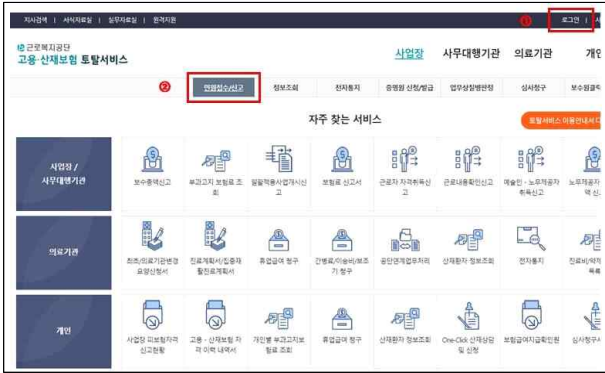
지사검색 | 서식자료실 | 실무자료실 | 원격지원

❶ 로그인 | 사

근로복지공단
고용·산재보험 토탈서비스

사업장 사무대행기관 의료기관 개인

❷ 민원접수/신고 정보조회 전자통지 증명원 신청/발급 업무상질병판정 심사청구 보수총괄득

자주 찾는 서비스

토탈서비스 이용안내서 다

사업장 / 사무대행기관

보수총액신고 부과고지 보험료 조회 월별적용사업개시신고 보험료 신고서 근로자 자격득실신고 근로내용확인신고 예술인·노무제공자 취득신고 노무제공자 액 신

의료기관

최초/의료기관변경 요양신청서 진료계획서/집중재활진료계획서 휴업급여 청구 간병료/이송비/보조기 청구 공단연계업무처리 산재환자 정보조회 전자통지 진료비/약제 목록

개인

사업장 보험자격 신고현황 고용·산재보험 자격 이력 내역서 개인별 부과고지보험료 조회 휴업급여 청구 산재환자 정보조회 One-Click 산재상담 및 신청 보험급여지급확인원 심사청구서